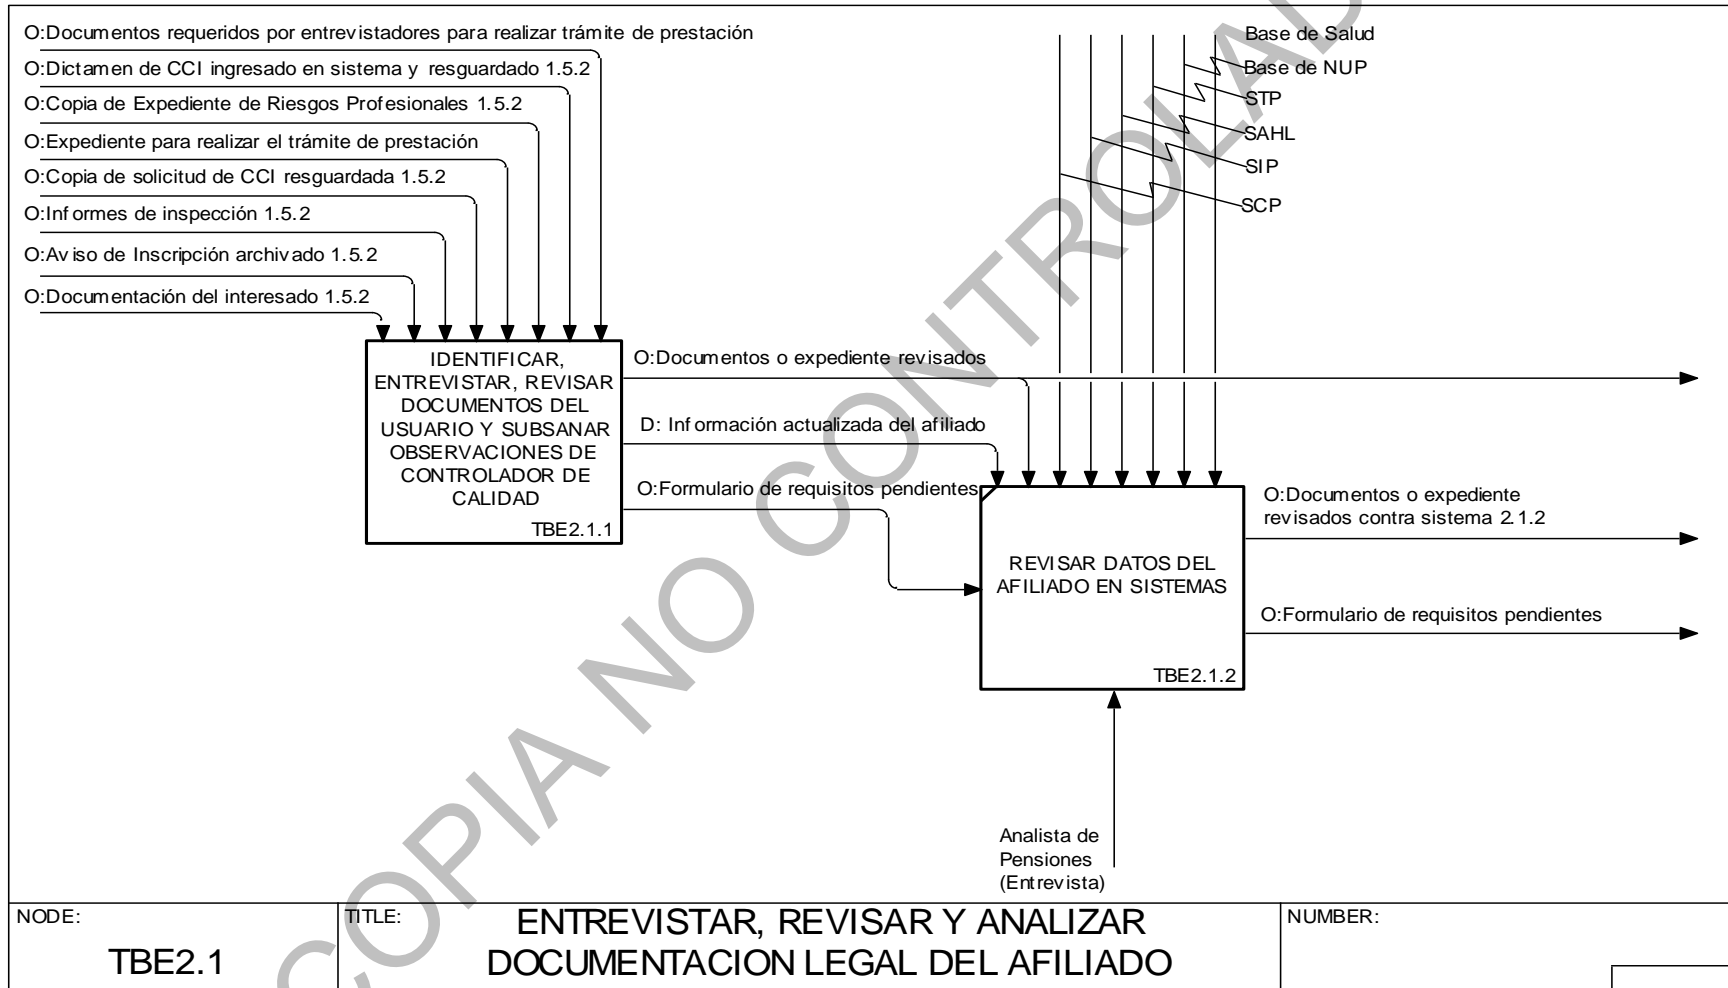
O:Documentos requeridos por entrevistadores para realizar trámite de prestación

O:Dictamen de CCI ingresado en sistema y resguardado 1.5.2

O:Copia de Expediente de Riesgos Profesionales 1.5.2

O:Expediente para realizar el trámite de prestación

O:Copia de solicitud de CCI resguardada 1.5.2

O:Informes de inspección 1.5.2

O:Aviso de Inscripción archivado 1.5.2

O:Documentación del interesado 1.5.2

Base de Salud
Base de NUP
STP
SAHL
SIP
SCP

IDENTIFICAR, ENTREVISTAR, REVISAR DOCUMENTOS DEL USUARIO Y SUBSANAR OBSERVACIONES DE CONTROLADOR DE CALIDAD
TBE2.1.1

O:Documentos o expediente revisados

D: Información actualizada del afiliado

O:Formulario de requisitos pendientes

REVISAR DATOS DEL AFILIADO EN SISTEMAS
TBE2.1.2

O:Documentos o expediente revisados contra sistema 2.1.2

O:Formulario de requisitos pendientes

Analista de Pensiones (Entrevista)

COPIA NO CONTROLADA

NODE: TBE2.1

TITLE: ENTREVISTAR, REVISAR Y ANALIZAR DOCUMENTACION LEGAL DEL AFILIADO

NUMBER: